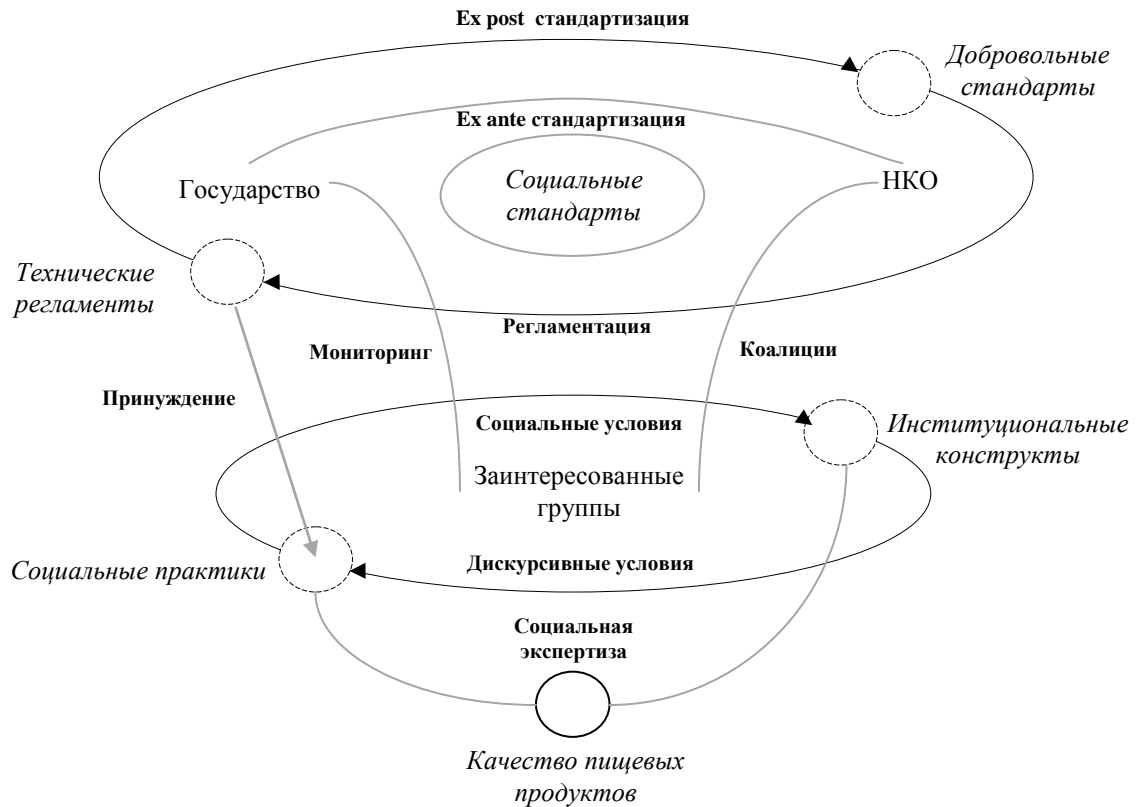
Ex post стандартизация

Добровольные стандарты

Ex ante стандартизация

Государство

Социальные стандарты

НКО

Технические регламенты

Регламентация

Мониторинг

Коалиции

Принуждение

Социальные условия

Институциональные конструкты

Заинтересованные группы

Социальные практики

Дискурсивные условия

Социальная экспертиза

Качество пищевых продуктов